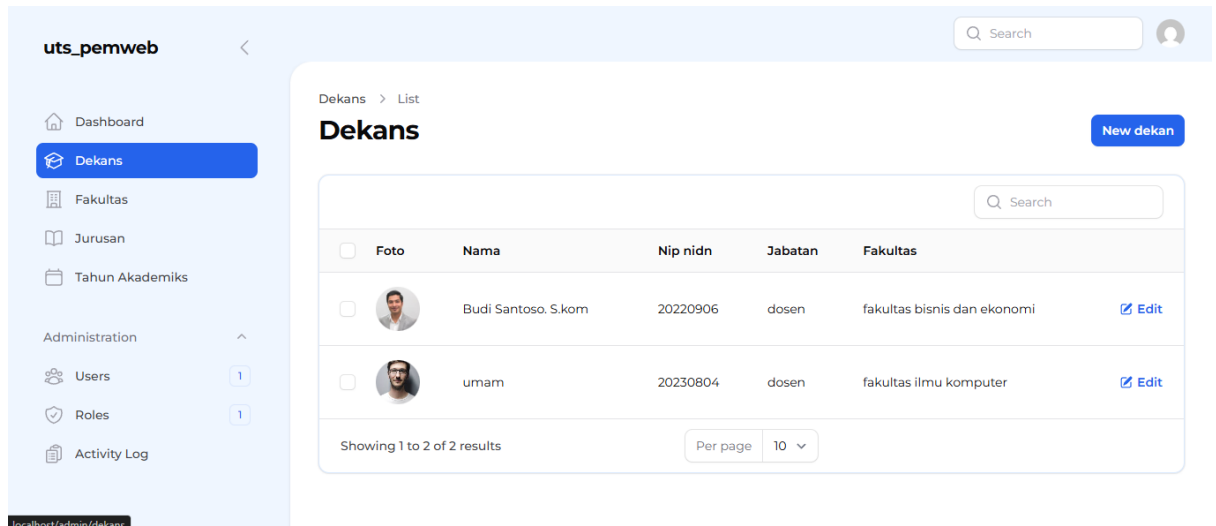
uts_pemweb

Search

Dashboard
Dekans
Fakultas
Jurusan
Tahun Akademiks

Administration
Users 1
Roles 1
Activity Log

Dekans > List

Dekans

New dekan

Search

| | Foto | Nama | Nip nidn | Jabatan | Fakultas | |
|---|---|---|---|---|---|---|
| | | Budi Santoso. S.kom | 20220906 | dosen | fakultas bisnis dan ekonomi | Edit |
| | | umam | 20230804 | dosen | fakultas ilmu komputer | Edit |

Showing 1 to 2 of 2 results

Per page 10

localhost/admin/dekans